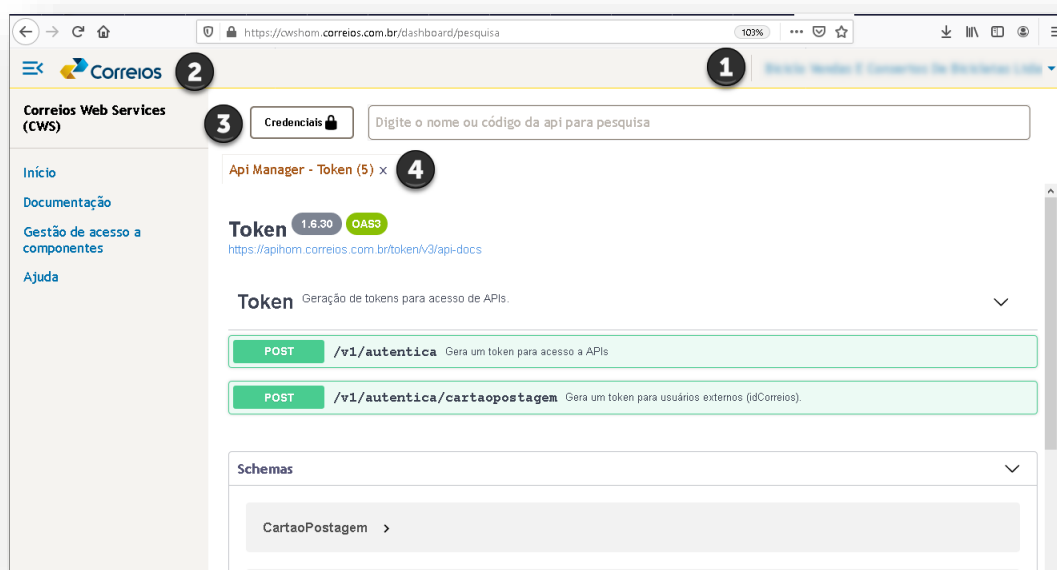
https://cwshom.correios.com.br/dashboard/pesquisa 103%

Correios 2

1 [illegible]

Correios Web Services (CWS)

Início

Documentação

Gestão de acesso a componentes

Ajuda

3 Credenciais

Digite o nome ou código da api para pesquisa

Api Manager - Token (5) × 4

Token 1.6.30 OAS3

https://apihom.correios.com.br/token/v3/api-docs

Token Geração de tokens para acesso de APIs.

POST /v1/autentica Gera um token para acesso a APIs

POST /v1/autentica/cartaopostagem Gera um token para usuários externos (idCorreios).

Schemas

CartaoPostagem >